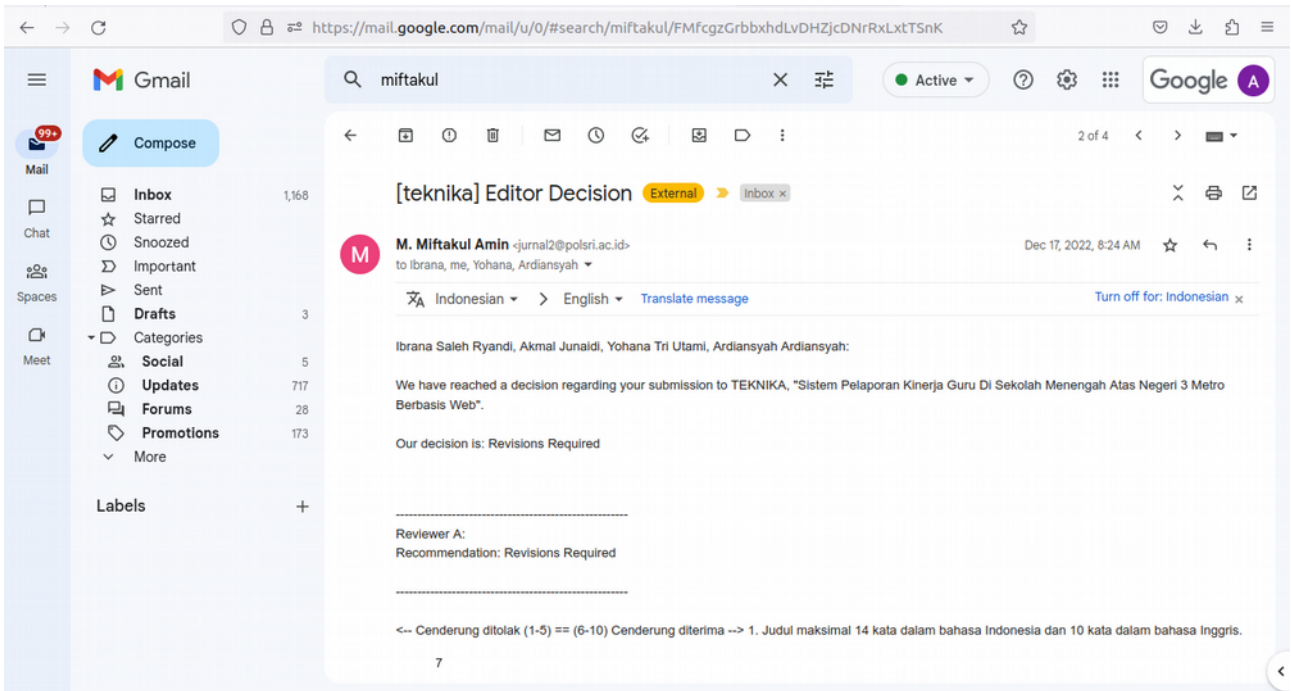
https://mail.google.com/mail/u/0/#search/miftakul/FMfcgzGrbbxhdLvDHZjcDNrRxLxtTSnK

Gmail

miftakul

Active

Google A

99+
Mail

Chat

Spaces

Meet

Compose

Inbox 1,168
Starred
Snoozed
Important
Sent
Drafts 3
Categories
Social 5
Updates 717
Forums 28
Promotions 173
More

Labels +

2 of 4

[teknika] Editor Decision External Inbox ×

M. Miftakul Amin <jurnal2@polsri.ac.id>
to Ibrana, me, Yohana, Ardiansyah

Dec 17, 2022, 8:24 AM

Indonesian > English Translate message

Turn off for: Indonesian ×

Ibrana Saleh Ryandi, Akmal Junaidi, Yohana Tri Utami, Ardiansyah Ardiansyah:

We have reached a decision regarding your submission to TEKNIKA, "Sistem Pelaporan Kinerja Guru Di Sekolah Menengah Atas Negeri 3 Metro Berbasis Web".

Our decision is: Revisions Required

------------------------------------------------------
Reviewer A:
Recommendation: Revisions Required

------------------------------------------------------

<-- Cenderung ditolak (1-5) == (6-10) Cenderung diterima --> 1. Judul maksimal 14 kata dalam bahasa Indonesia dan 10 kata dalam bahasa Inggris.

7